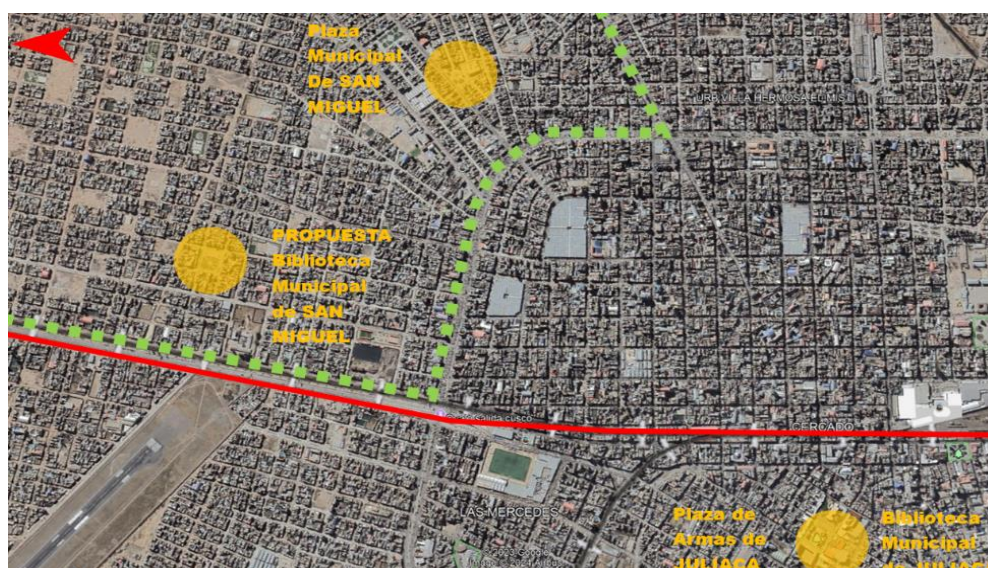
Plaza Municipal De SAN MIGUEL

URB. VILLA HERMOSA EL MISTI

PROPUESTA Biblioteca Municipal de SAN MIGUEL

Salida Cusco

CERCADO

LAS MERCEDES

©2023 Google

Plaza de Armas de JULIACA

Biblioteca Municipal de JULIAC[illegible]